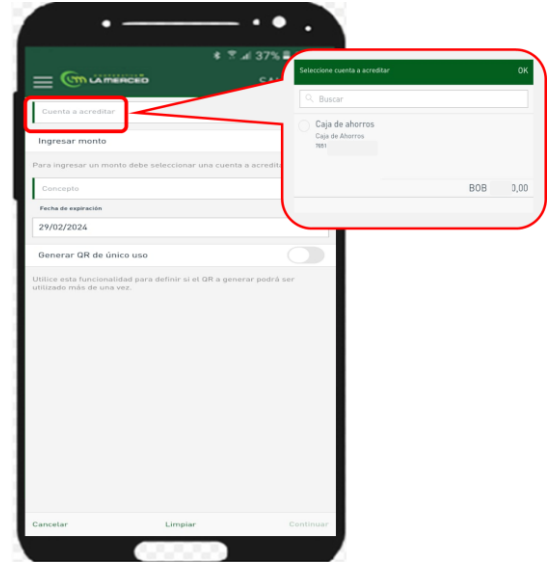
37%
LA MERCED
Cuenta a acreditar
Ingresar monto
Para ingresar un monto debe seleccionar una cuenta a acreditar
Concepto
Fecha de expiración
29/02/2024
Generar QR de único uso
Utilice esta funcionalidad para definir si el QR a generar podrá ser utilizado más de una vez.
Cancelar
Limpiar
Continuar

Seleccione cuenta a acreditar
OK
Buscar
Caja de ahorros
Caja de Ahorros
7651
BOB
3,00